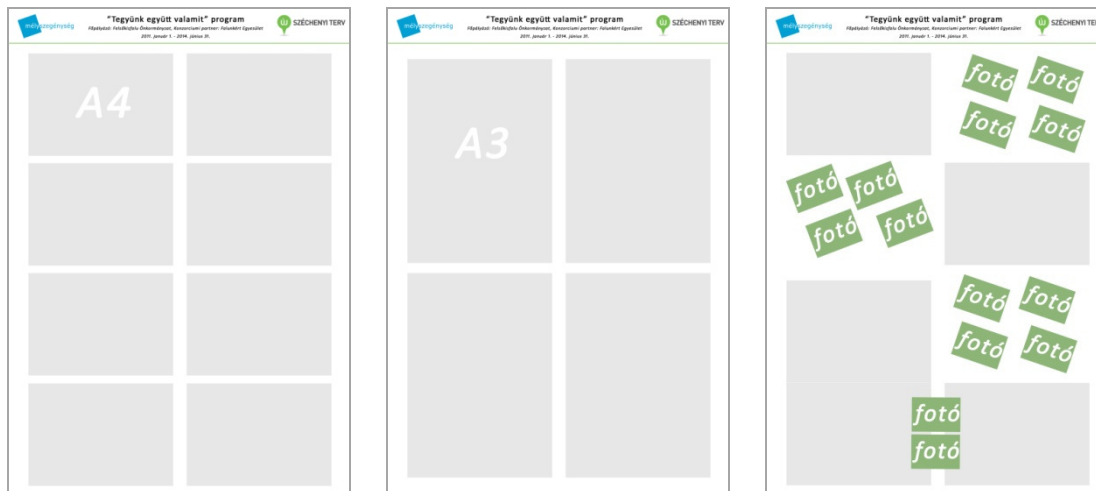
mélyszegénység

"Tegyünk együtt valamit" program

Főpályázó: Felsőkrisfalu Önkormányzat, Konzorciumi partner: Falunkért Egyesület

2011. január 1. – 2014. június 31.

ÚJ SZÉCHENYI TERV

A4

mélyszegénység

"Tegyünk együtt valamit" program

Főpályázó: Felsőkrisfalu Önkormányzat, Konzorciumi partner: Falunkért Egyesület

2011. január 1. – 2014. június 31.

ÚJ SZÉCHENYI TERV

A3

mélyszegénység

"Tegyünk együtt valamit" program

Főpályázó: Felsőkrisfalu Önkormányzat, Konzorciumi partner: Falunkért Egyesület

2011. január 1. – 2014. június 31.

ÚJ SZÉCHENYI TERV

fotó fotó fotó fotó

fotó fotó fotó fotó

fotó fotó fotó fotó

fotó fotó